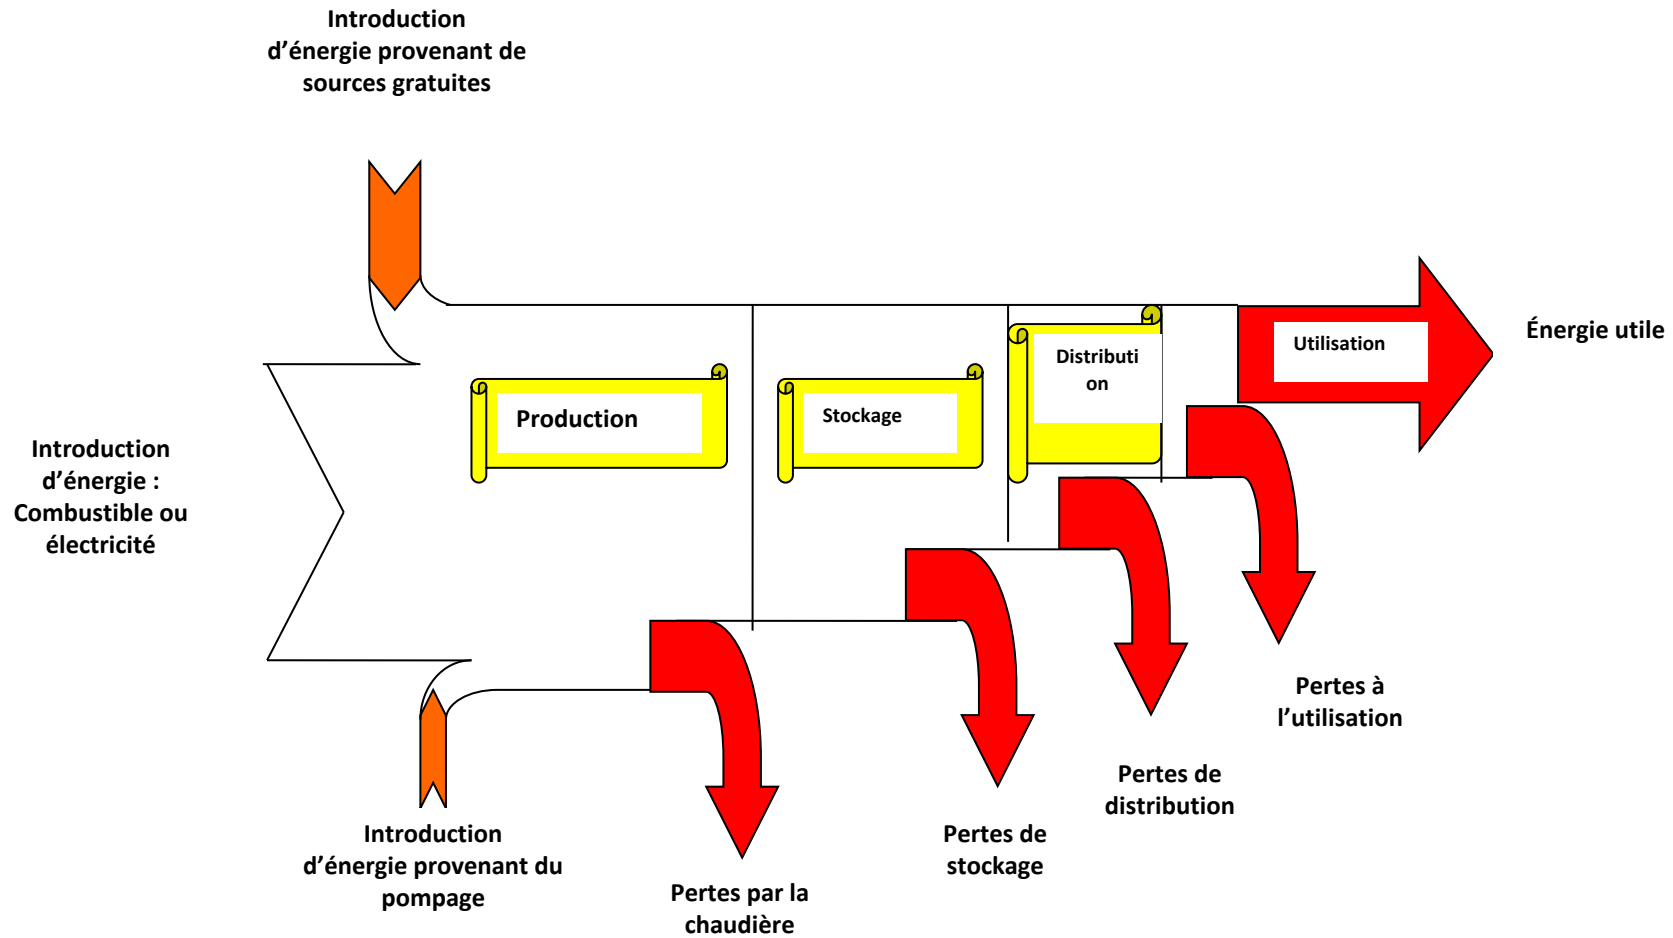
Introduction d’énergie provenant de sources gratuites

Énergie utile

Production

Stockage

Distributi on

Utilisation

Introduction d’énergie : Combustible ou électricité

Pertes à l’utilisation

Pertes de distribution

Pertes de stockage

Introduction d’énergie provenant du pompage

Pertes par la chaudière